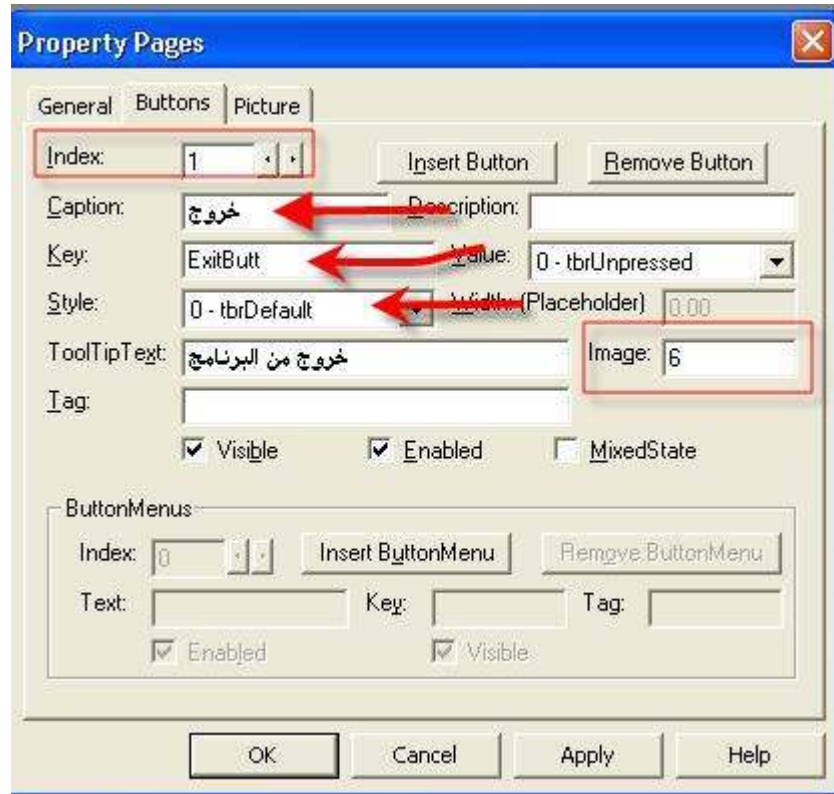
Property Pages

General | Buttons | Picture

Index: 1

Insert Button

Remove Button

Caption: خروج

Description:

Key: ExitButt

Value: 0 - tbrUnpressed

Style: 0 - tbrDefault

Width: (Placeholder) 0.00

ToolTipText: خروج من البرنامج

Image: 6

Tag:

Visible

Enabled

MixedState

ButtonMenus

Index: 0

Insert ButtonMenu

Remove ButtonMenu

Text:

Key:

Tag:

Enabled

Visible

OK

Cancel

Apply

Help